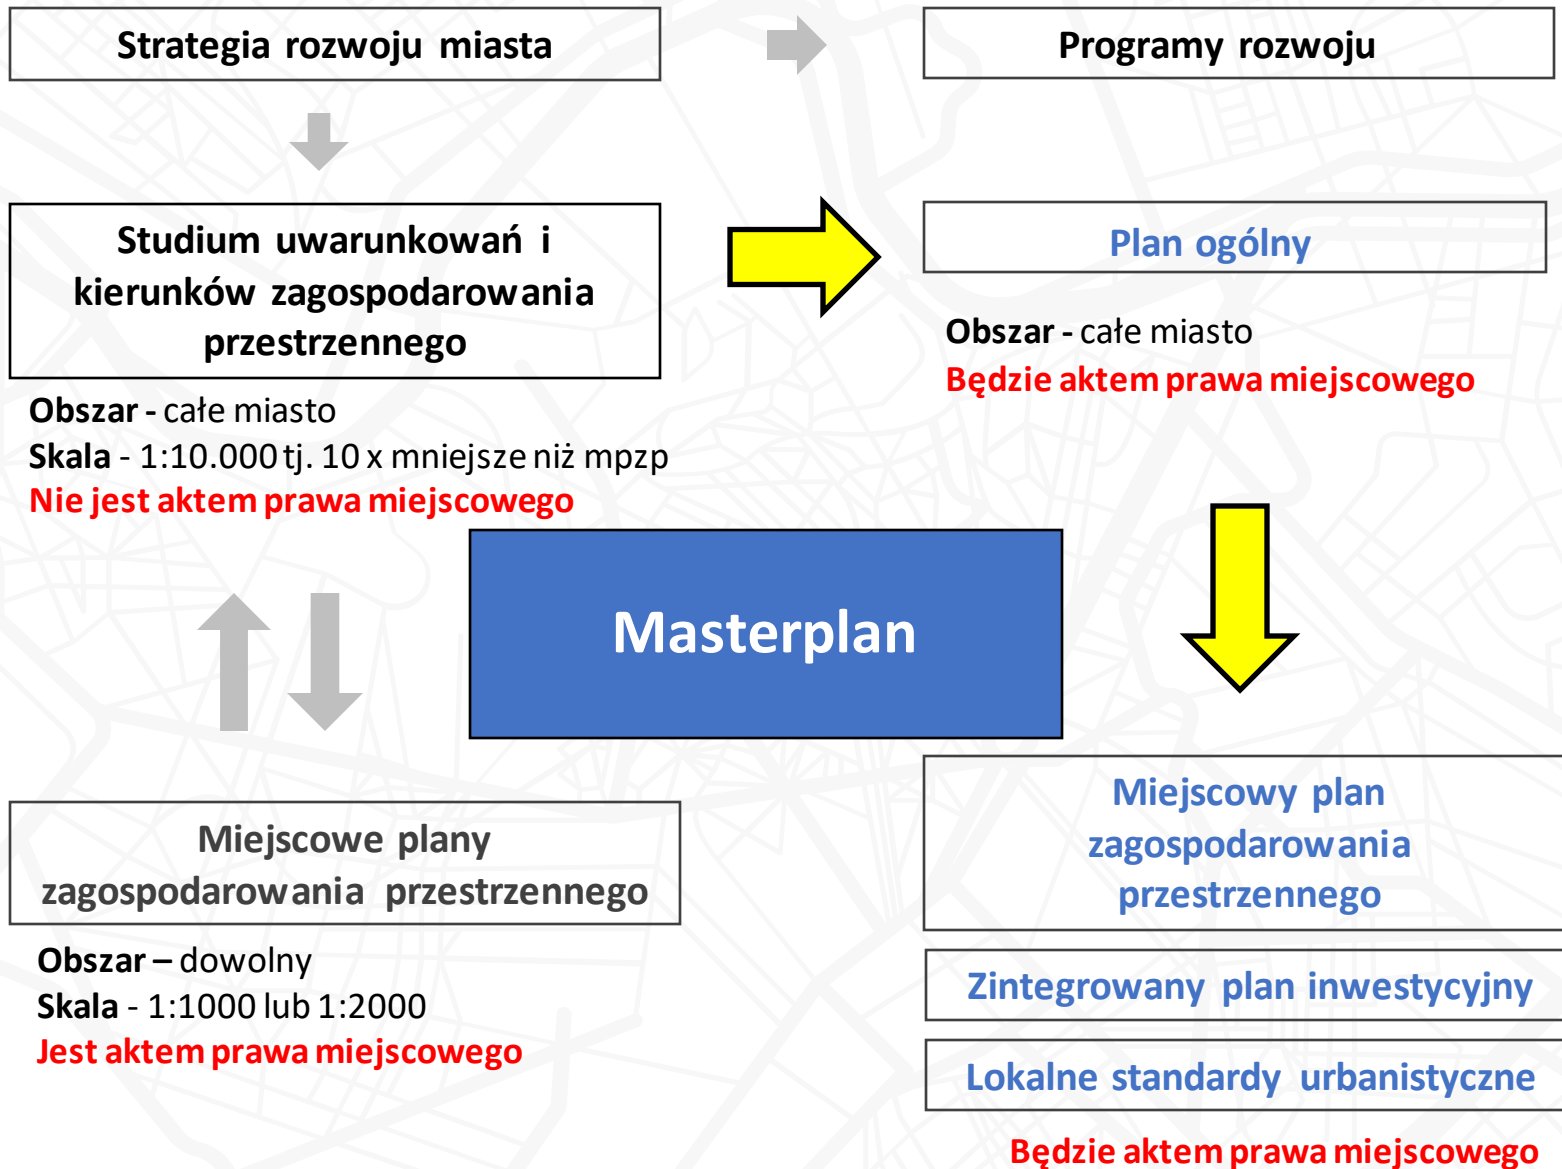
Strategia rozwoju miasta

Programy rozwoju

Studium uwarunkowań i kierunków zagospodarowania przestrzennego

Obszar - całe miasto
Skala - 1:10.000 tj. 10 x mniejsze niż mpzp
Nie jest aktem prawa miejscowego

Plan ogólny

Obszar - całe miasto
Będzie aktem prawa miejscowego

Masterplan

Miejscowe plany zagospodarowania przestrzennego

Obszar – dowolny
Skala - 1:1000 lub 1:2000
Jest aktem prawa miejscowego

Miejscowy plan zagospodarowania przestrzennego

Zintegrowany plan inwestycyjny

Lokalne standardy urbanistyczne

Będzie aktem prawa miejscowego